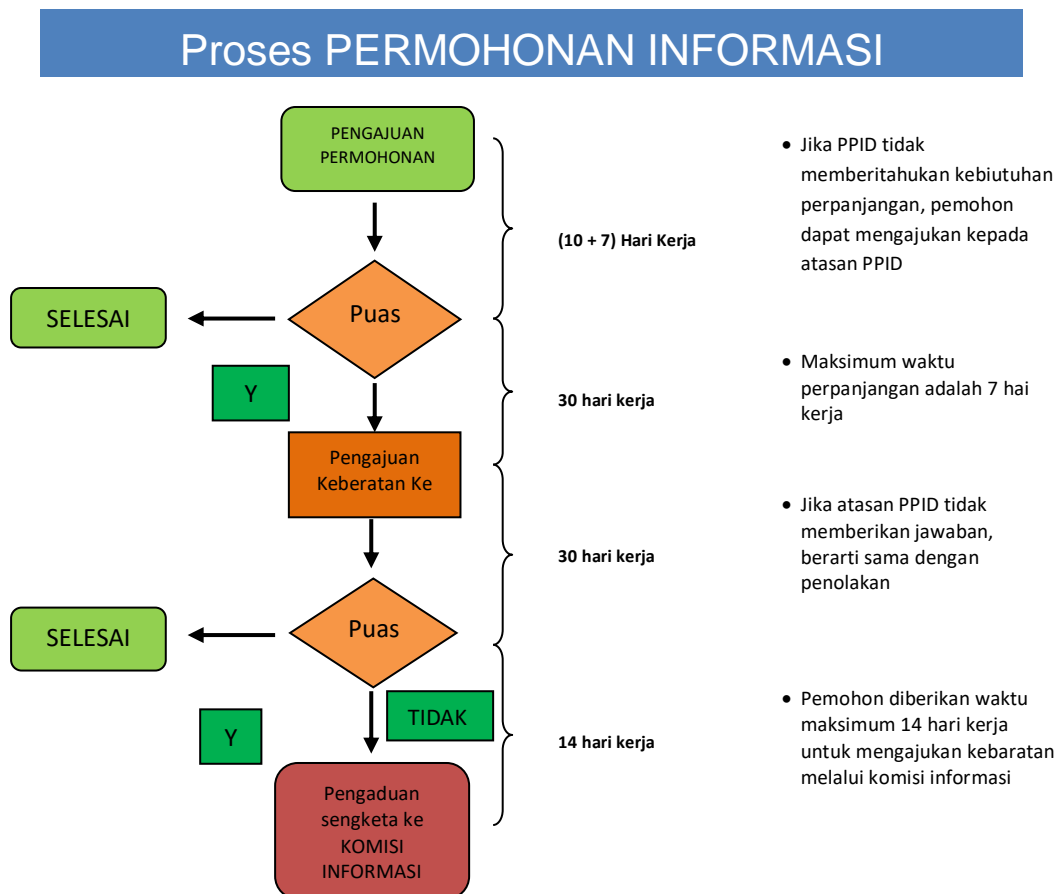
Proses PERMOHONAN INFORMASI

PENGAJUAN PERMOHONAN

(10 + 7) Hari Kerja

SELESAI

Puas

Y

30 hari kerja

Pengajuan Keberatan Ke

30 hari kerja

SELESAI

Puas

TIDAK

Y

14 hari kerja

Pengaduan sengketa ke KOMISI INFORMASI

• Jika PPID tidak memberitahukan kebiutuhan perpanjangan, pemohon dapat mengajukan kepada atasan PPID

• Maksimum waktu perpanjangan adalah 7 hai kerja

• Jika atasan PPID tidak memberikan jawaban, berarti sama dengan penolakan

• Pemohon diberikan waktu maksimum 14 hari kerja untuk mengajukan kebaratan melalui komisi informasi